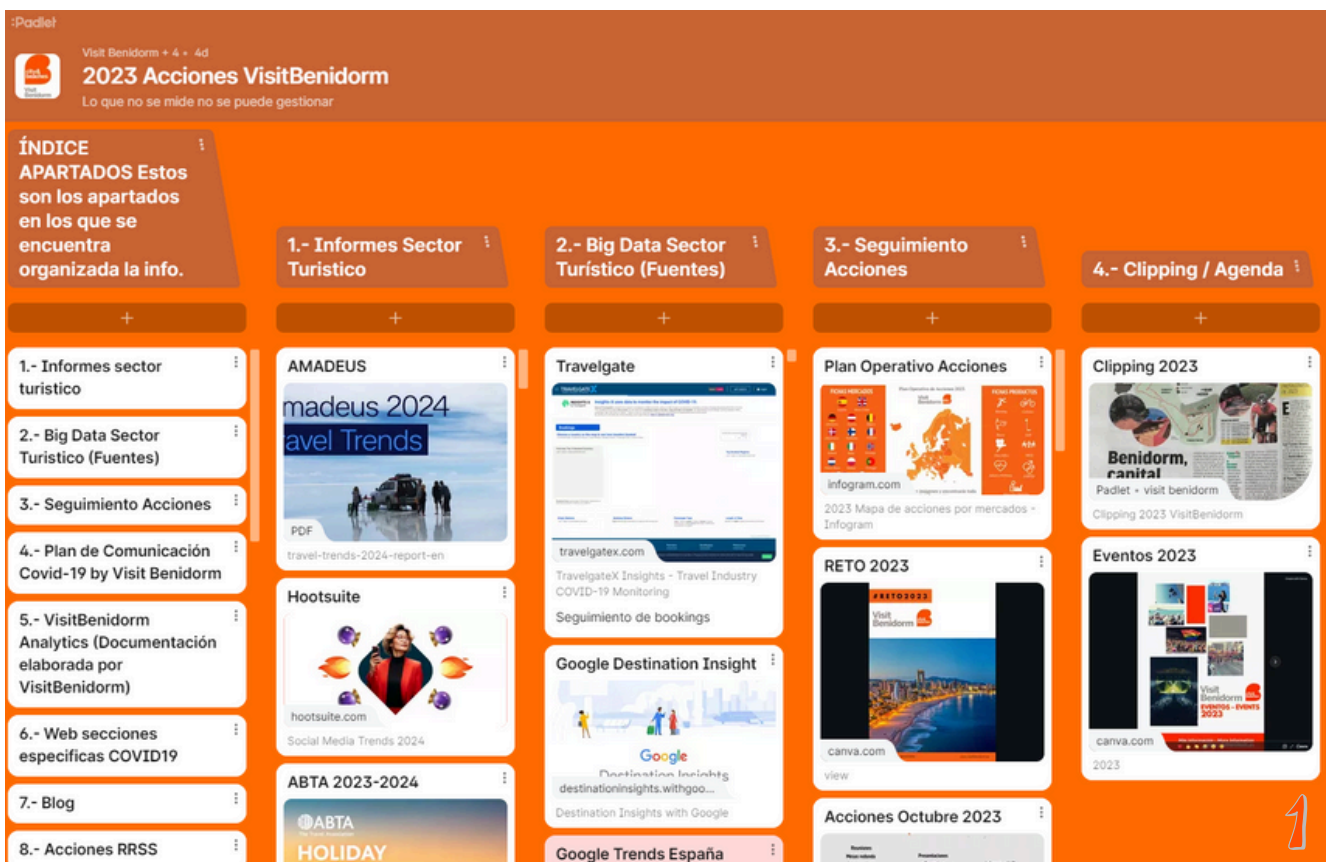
:Padlet

Visit Benidorm + 4 • 4d

2023 Acciones VisitBenidorm

Lo que no se mide no se puede gestionar

ÍNDICE APARTADOS Estos son los apartados en los que se encuentra organizada la info.

+

1.- Informes sector turistico

2.- Big Data Sector Turistico (Fuentes)

3.- Seguimiento Acciones

4.- Plan de Comunicación Covid-19 by Visit Benidorm

5.- VisitBenidorm Analytics (Documentación elaborada por VisitBenidorm)

6.- Web secciones especificas COVID19

7.- Blog

8.- Acciones RRSS

1.- Informes Sector Turistico

+

AMADEUS

madeus 2024 avel Trends

PDF

travel-trends-2024-report-en

Hootsuite

hootsuite.com

Social Media Trends 2024

ABTA 2023-2024

ABTA

HOLIDAY

2.- Big Data Sector Turístico (Fuentes)

+

Travelgate

travelgatex.com

TravelgateX Insights - Travel Industry COVID-19 Monitoring

Seguimiento de bookings

Google Destination Insight

Google

Destination Insights

destinationinsights.withgoo...

Destination Insights with Google

Google Trends España

3.- Seguimiento Acciones

+

Plan Operativo Acciones

infogram.com

2023 Mapa de acciones por mercados - Infogram

RETO 2023

#RETO2023

Visit Benidorm

canva.com

view

Acciones Octubre 2023

4.- Clipping / Agenda

+

Clipping 2023

Benidorm, capital

Padlet • visit benidorm

Clipping 2023 VisitBenidorm

Eventos 2023

Visit Benidorm

EVENTOS - EVENTS 2023

canva.com

2023

1